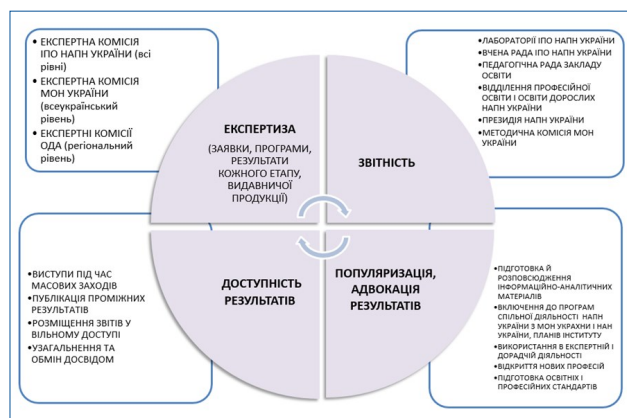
• ЕКСПЕРТНА КОМІСІЯ ІПО НАПН УКРАЇНИ (всі рівні)
• ЕКСПЕРТНА КОМІСІЯ МОН УКРАЇНИ (всеукраїнський рівень)
• ЕКСПЕРТНІ КОМІСІЇ ОДА (регіональний рівень)

• ЛАБОРАТОРІЇ ІПО НАПН УКРАЇНИ
• ВЧЕНА РАДА ІПО НАПН УКРАЇНИ
• ПЕДАГОГІЧНА РАДА ЗАКЛАДУ ОСВІТИ
• ВІДДІЛЕННЯ ПРОФЕСІЙНОЇ ОСВІТИ І ОСВІТИ ДОРОСЛИХ НАПН УКРАЇНИ
• ПРЕЗИДІЯ НАПН УКРАЇНИ
• МЕТОДИЧНА КОМІСІЯ МОН УКРАЇНИ

ЕКСПЕРТИЗА

(ЗАЯВКИ, ПРОГРАМИ, РЕЗУЛЬТАТИ КОЖНОГО ЕТАПУ, ВИДАВНИЧОЇ ПРОДУКЦІЇ)

ЗВІТНІСТЬ

ДОСТУПНІСТЬ РЕЗУЛЬТАТІВ

ПОПУЛЯРИЗАЦІЯ, АДВОКАЦІЯ РЕЗУЛЬТАТІВ

• ВИСТУПИ ПІД ЧАС МАСОВИХ ЗАХОДІВ
• ПУБЛІКАЦІЯ ПРОМІЖНИХ РЕЗУЛЬТАТІВ
• РОЗМІЩЕННЯ ЗВІТІВ У ВІЛЬНОМУ ДОСТУПІ
• УЗАГАЛЬНЕННЯ ТА ОБМІН ДОСВІДОМ

• ПІДГОТОВКА Й РОЗПОВСЮДЖЕННЯ ІНФОРМАЦІЙНО-АНАЛІТИЧНИХ МАТЕРІАЛІВ
• ВКЛЮЧЕННЯ ДО ПРОГРАМ СПІЛЬНОЇ ДІЯЛЬНОСТІ НАПН УКРАЇНИ З МОН УКРАХНИ І НАН УКРАЇНИ, ПЛАНІВ ІНСТИТУТУ
• ВИКОРИСТАННЯ В ЕКСПЕРТНІЙ І ДОРАДЧІЙ ДІЯЛЬНОСТІ
• ВІДКРИТТЯ НОВИХ ПРОФЕСІЙ
• ПІДГОТОВКА ОСВІТНІХ І ПРОФЕСІЙНИХ СТАНДАРТІВ